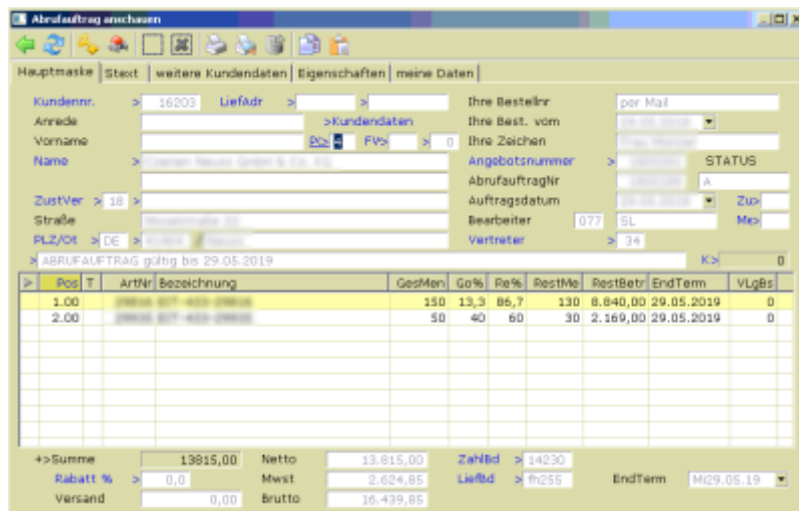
Abrufauftrag anschauen

Hauptmaske | Stext | weitere Kundendaten | Eigenschaften | meine Daten

Kundennr. > 16203 LiefAdr > >
Anrede >Kundendaten
Vorname PC> FV> > 0
Name > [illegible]
ZustVer > 18 >
Straße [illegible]
PLZ/Ort > DE > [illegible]

Ihre Bestellnr per Mail
Ihre Best. vom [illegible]
Ihre Zeichen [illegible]
Angebotsnummer > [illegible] STATUS
AbrufauftragNr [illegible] A
Auftragsdatum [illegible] Zu>
Bearbeiter 077 SL Me>
Vertreter > 34

> ABRUFAUFTRAG gültig bis 29.05.2019 K> 0

| > | Pos | T | ArtNr | Bezeichnung | GesMen | Go% | Re% | RestMe | RestBetr | EndTerm | VLgBs |
|---|---|---|---|---|---|---|---|---|---|---|---|
| | 1.00 | | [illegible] | | 150 | 13,3 | 86,7 | 130 | 8.840,00 | 29.05.2019 | 0 |
| | 2.00 | | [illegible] | | 50 | 40 | 60 | 30 | 2.169,00 | 29.05.2019 | 0 |

+>Summe 13815,00 Netto 13.815,00 ZahlBd > 14230
Rabatt % > 0,0 Mwst 2.624,85 LiefBd > fh255 EndTerm Mi29.05.19
Versand 0,00 Brutto 16.439,85